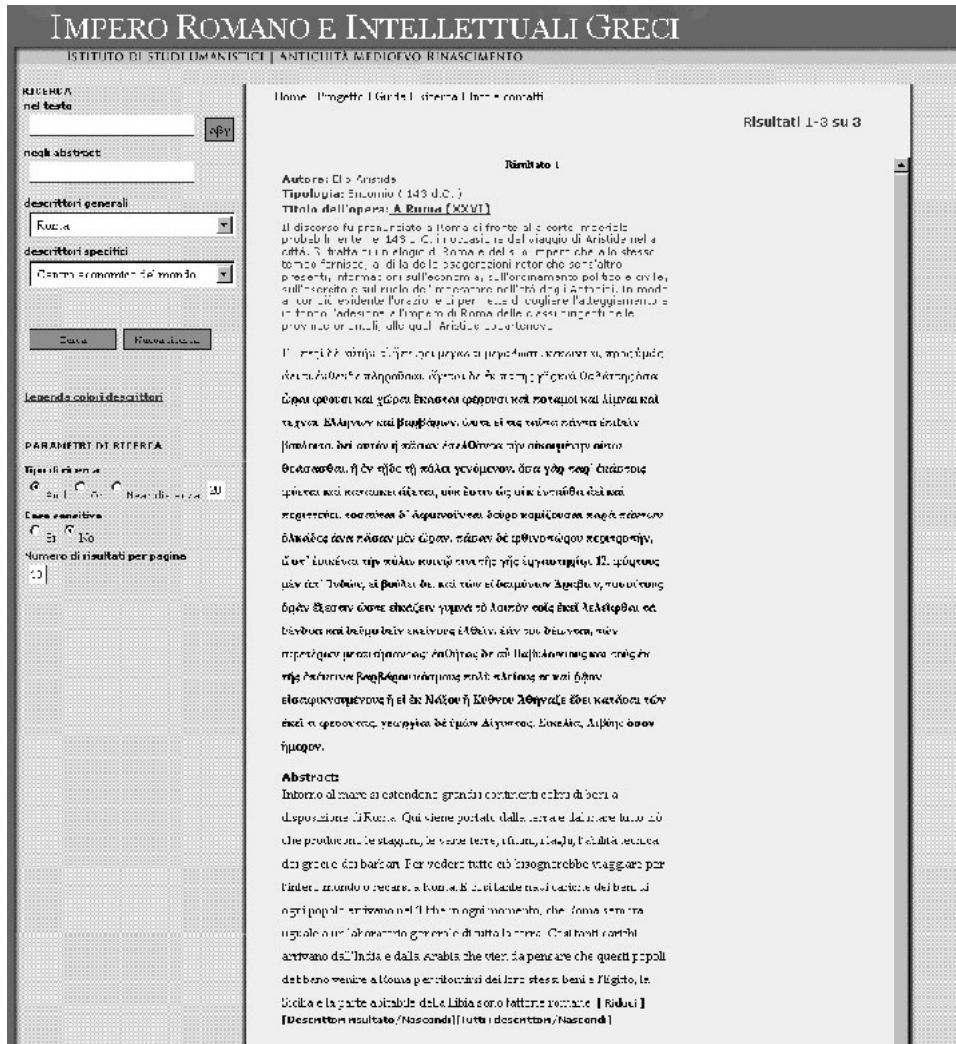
IMPERO ROMANO E INTELLETTUALI GRECI

ISTITUTO DI STUDI UMANISTICI | ANTICHITÀ MEDIOEVO RINASCIMENTO

RICERCA
nel testo
αβγ
negli abstract
descrittori generali
Roma
descrittori specifici
Centro economico del mondo

Cerca Reimposta

Legenda colori descrittori

PARAMETRI DI RICERCA
Tipo di ricerca
And Or Near distanza 10
Case sensitive
Sì No
Numero di risultati per pagina
10

Home | Progetto | Guida | Ricerca | Indici | contatti

Risultati 1-3 su 3

Risultato 1
Autore: Elio Aristide
Tipologia: Encomio ( 143 d.C. )
Titolo dell'opera: A Roma (XXVI)
Il discorso fu pronunciato a Roma di fronte alla corte imperiale probabilmente nel 143 d.C. in occasione del viaggio di Aristide nella città. Si tratta di un elogio di Roma e del suo impero che allo stesso tempo fornisce, al di là delle esagerazioni retoriche, tra l'altro preziose informazioni sull'economia, sull'ordinamento politico e civile, sull'esercito e sul ruolo dell'imperatore nell'età degli Antonini. In modo particolarmente evidente l'orazione ci permette di cogliere l'atteggiamento e in fondo l'adesione all'impero di Roma delle classi dirigenti delle province orientali, alle quali Aristide apparteneva.

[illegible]

Abstract:
Intorno al mare si estendono grandi continenti colmi di beni a disposizione di Roma. Qui viene portato dalla terra e dal mare tutto ciò che producono le stagioni, le varie terre, i fiumi, i laghi, l'abilità tecnica dei greci e dei barbari. Per vedere tutto ciò bisognerebbe viaggiare per l'intero mondo o recarsi a Roma. È così tanto navi cariche dei beni di ogni popolo arrivano nel Tevere in ogni momento, che Roma sembra uguale a un laboratorio generale di tutta la terra. Così tanti carichi arrivano dall'India e dalla Arabia che viene da pensare che questi popoli debbano venire a Roma per ritornare dei loro stessi beni e l'Egitto, la Sicilia e la parte abitabile della Libia sono fattorie romane. [ Riduci ] [Descrittori risultato/Nascondi] [Tutti i descrittori/Nascondi]